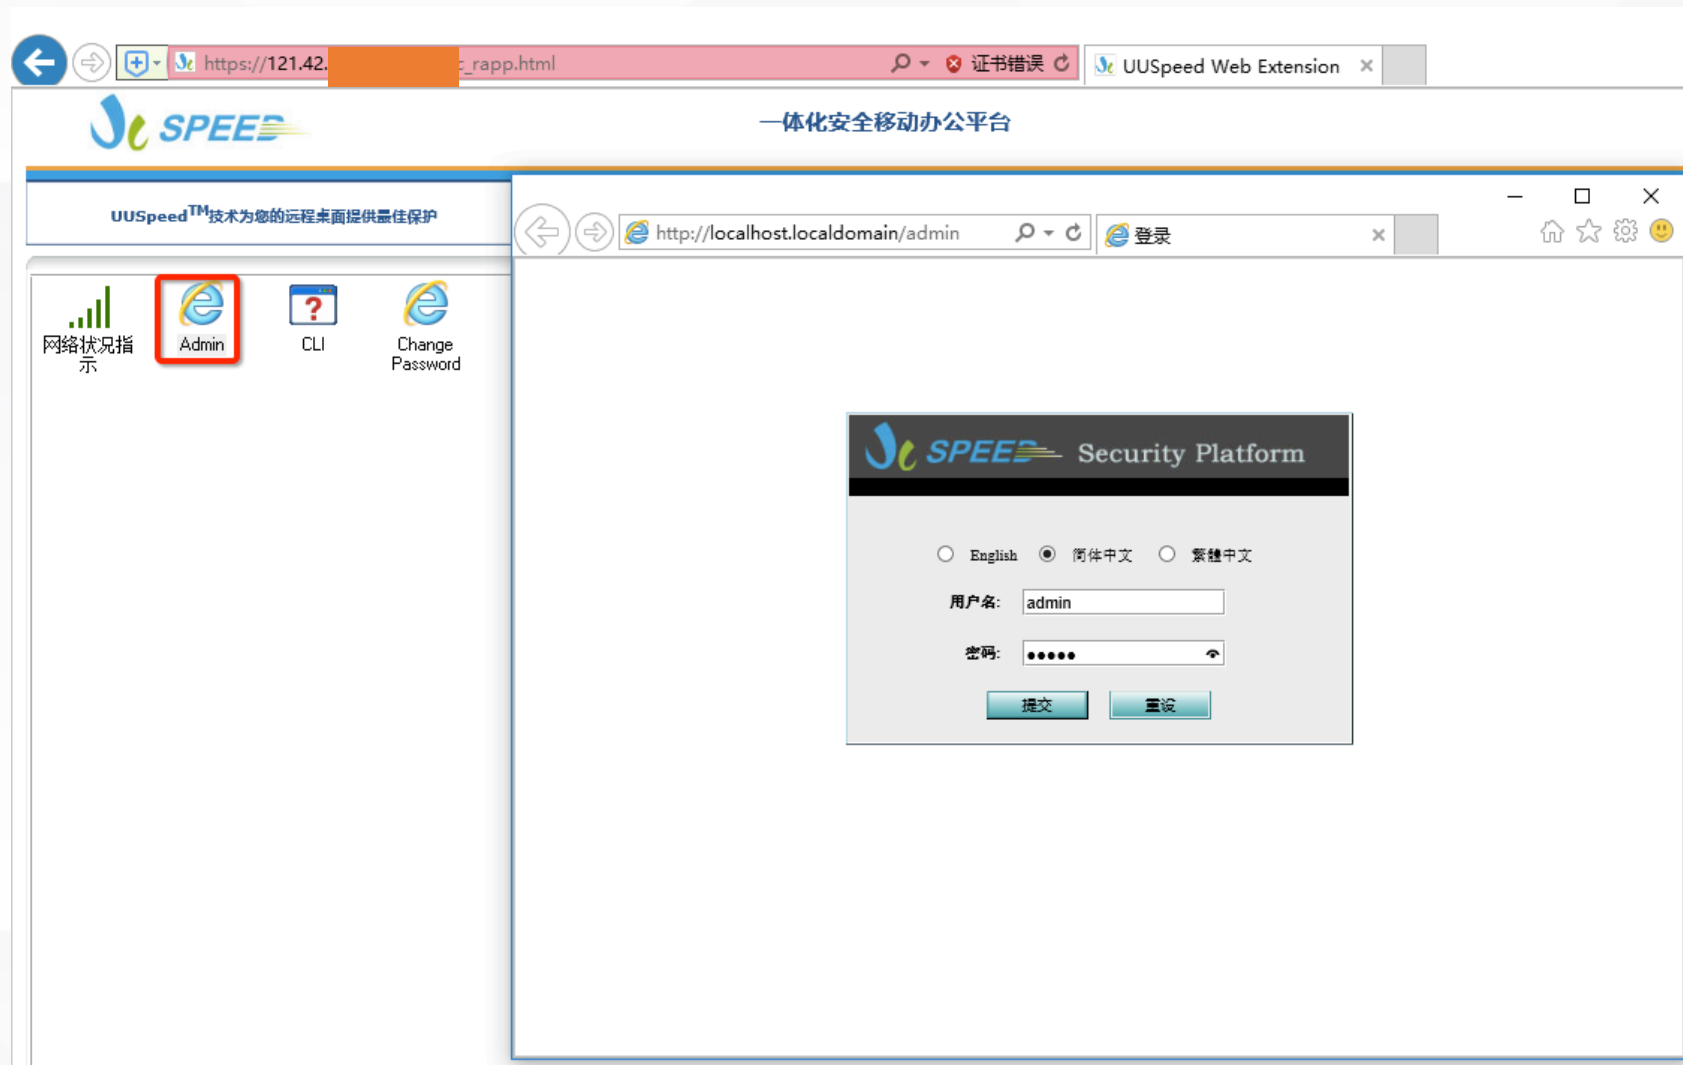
https://121.42.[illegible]_rapp.html
证书错误
UUSpeed Web Extension

SPEED
一体化安全移动办公平台

UUSpeed$^{TM}$技术为您的远程桌面提供最佳保护

网络状况指示
Admin
CLI
Change Password

http://localhost.localdomain/admin
登录

SPEED Security Platform

English 简体中文 繁體中文

用户名: admin

密码: •••••

提交 重设